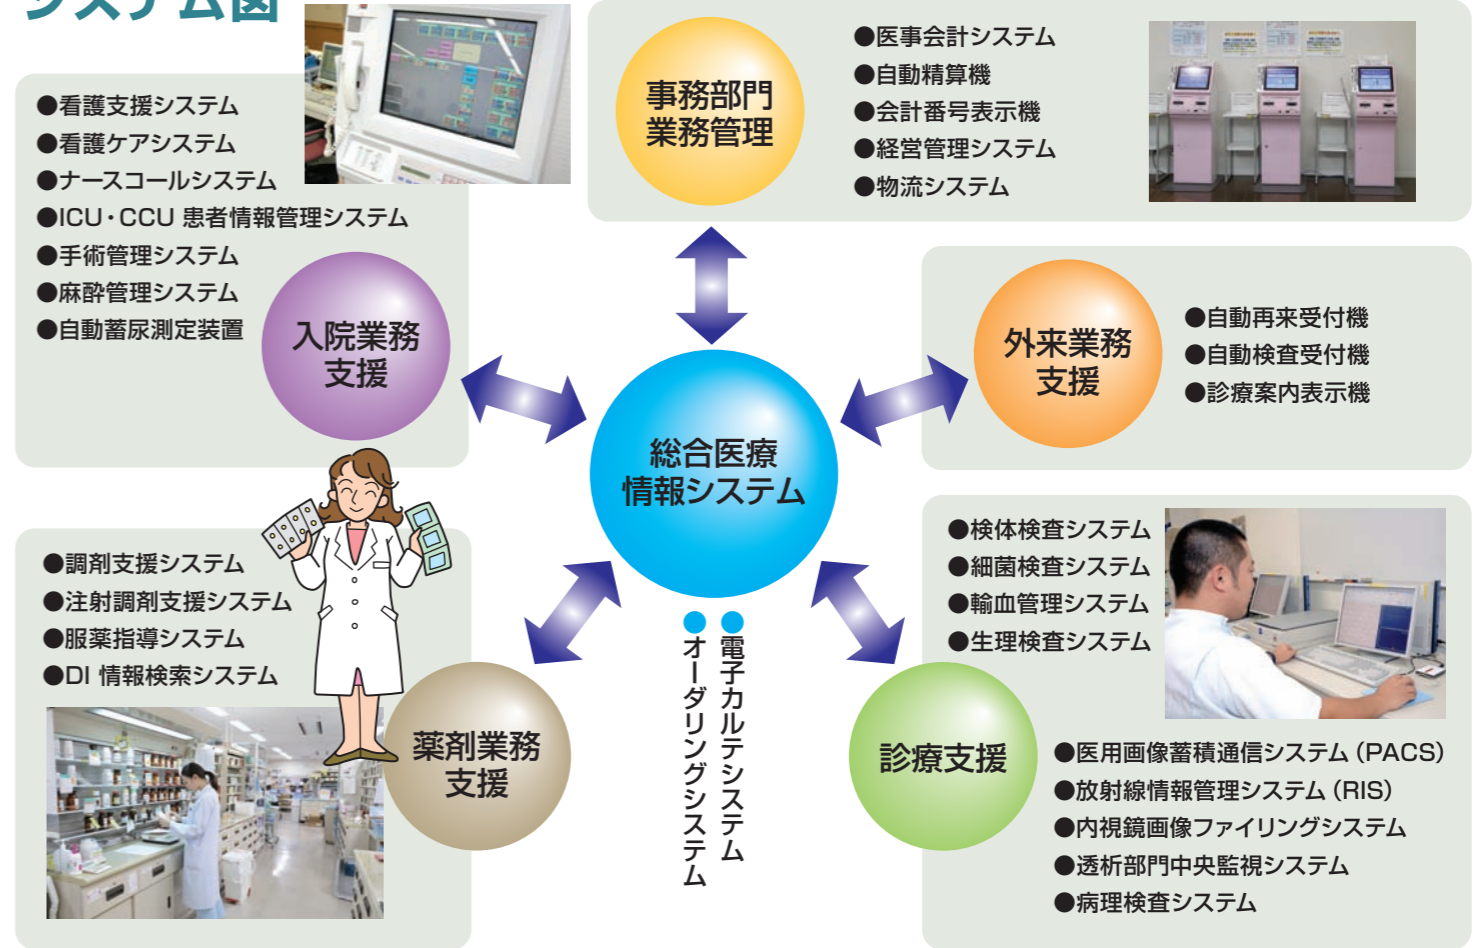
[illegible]

●看護支援システム
●看護ケアシステム
●ナースコールシステム
●ICU・CCU 患者情報管理システム
●手術管理システム
●麻酔管理システム
●自動蓄尿測定装置

入院業務支援

事務部門業務管理

●医事会計システム
●自動精算機
●会計番号表示機
●経営管理システム
●物流システム

外来業務支援

●自動再来受付機
●自動検査受付機
●診療案内表示機

総合医療情報システム

●電子カルテシステム
●オーダリングシステム

●調剤支援システム
●注射調剤支援システム
●服薬指導システム
●DI 情報検索システム

薬剤業務支援

●検体検査システム
●細菌検査システム
●輸血管理システム
●生理検査システム

診療支援

●医用画像蓄積通信システム（PACS）
●放射線情報管理システム（RIS）
●内視鏡画像ファイリングシステム
●透析部門中央監視システム
●病理検査システム